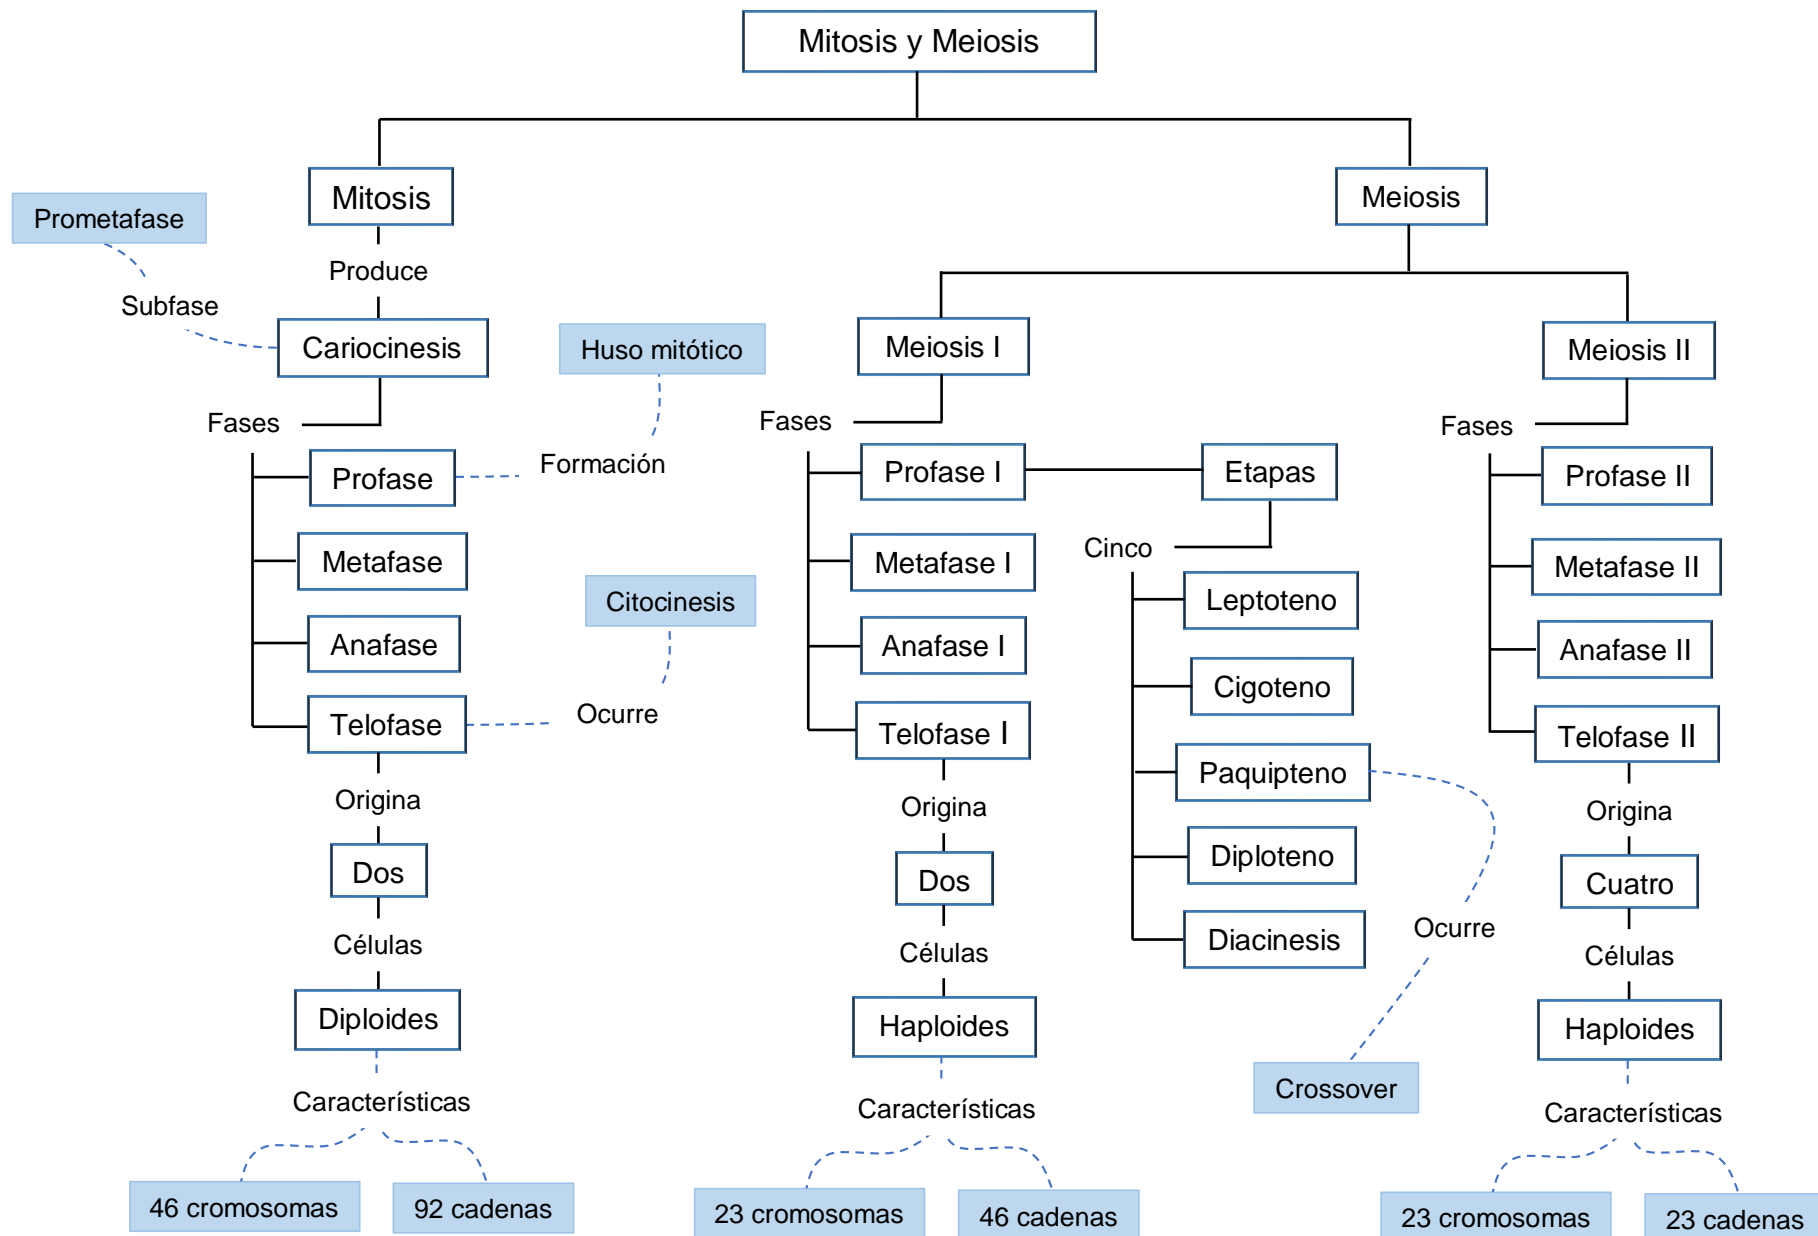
Mitosis y Meiosis

Mitosis

Prometafase

Subfase

Produce

Cariocinesis

Huso mitótico

Fases

Profase

Formación

Metafase

Citocinesis

Anafase

Telofase

Ocurre

Origina

Dos

Células

Diploides

Características

46 cromosomas

92 cadenas

Meiosis

Meiosis I

Fases

Profase I

Etapas

Metafase I

Anafase I

Telofase I

Origina

Dos

Células

Haploides

Características

23 cromosomas

46 cadenas

Cinco

Leptoteno

Cigoteno

Paquipteno

Diploteno

Diacinesis

Ocurre

Crossover

Meiosis II

Fases

Profase II

Metafase II

Anafase II

Telofase II

Origina

Cuatro

Células

Haploides

Características

23 cromosomas

23 cadenas